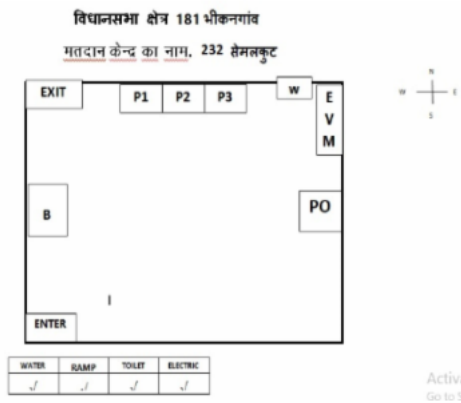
विधानसभा क्षेत्र 181 भीकनगांव

मतदान केन्द का नाम, 232 सेमलकुट

EXIT

P1 P2 P3

W

E
V
M

N
W E
S

B

PO

I

ENTER

| WATER | RAMP | TOILET | ELECTRIC |
|---|---|---|---|
| √ | √ | √ | √ |

Activ
Go to S